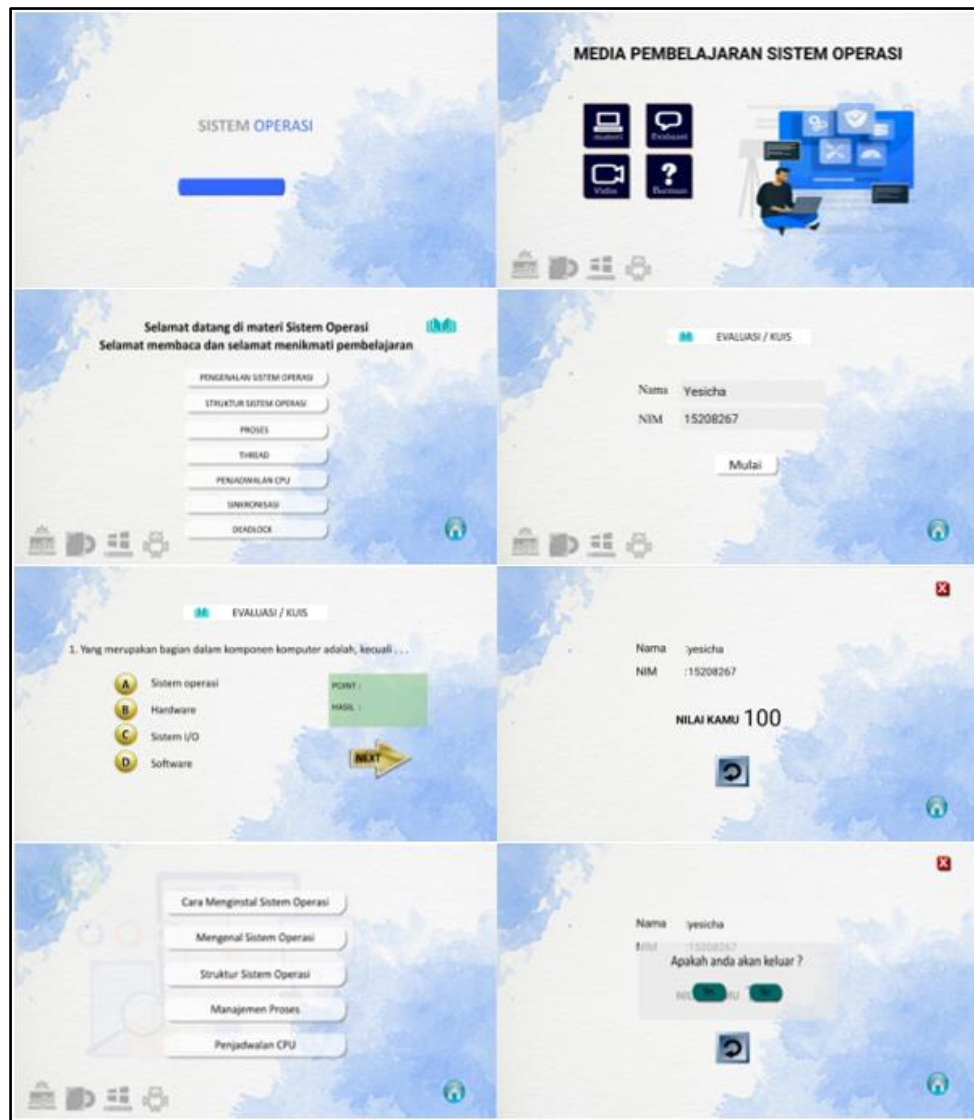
SISTEM OPERASI

MEDIA PEMBELAJARAN SISTEM OPERASI

materi

Evaluasi

Video

Bantuan

Selamat datang di materi Sistem Operasi
Selamat membaca dan selamat menikmati pembelajaran

PENGENALAN SISTEM OPERASI

STRUKTUR SISTEM OPERASI

PROSES

THREAD

PENJADWALAN CPU

SINKRONISASI

DEADLOCK

EVALUASI / KUIS

Nama Yesicha

NIM 15208267

Mulai

EVALUASI / KUIS

1. Yang merupakan bagian dalam komponen komputer adalah, kecuali . . .

A Sistem operasi

B Hardware

C Sistem I/O

D Software

POINT :

HASIL :

NEXT

Nama :yesicha

NIM :15208267

NILAI KAMU 100

Cara Menginstal Sistem Operasi

Mengenal Sistem Operasi

Struktur Sistem Operasi

Manajemen Proses

Penjadwalan CPU

Nama yesicha

NIM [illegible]

Apakah anda akan keluar ?

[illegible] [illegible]